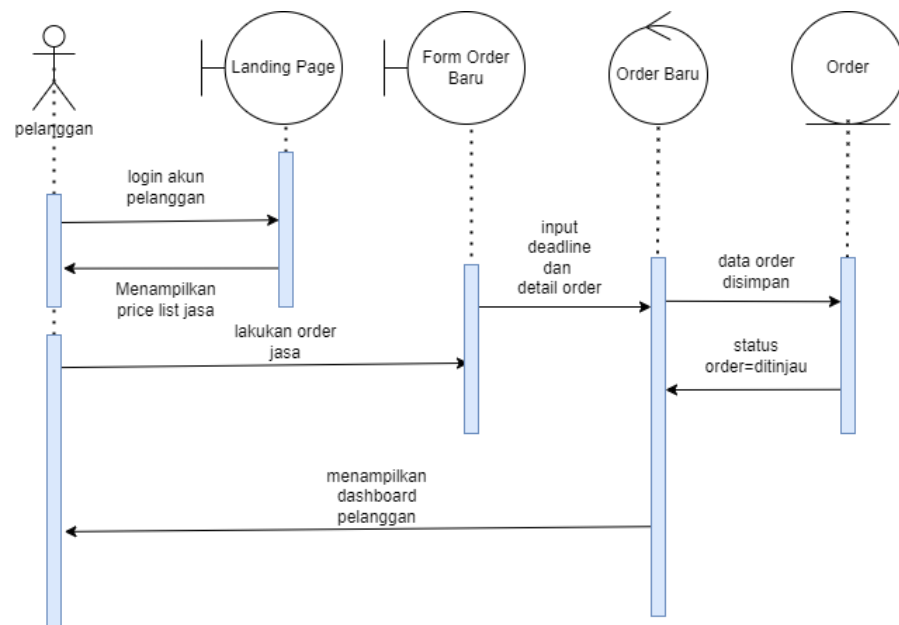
pelanggan

Landing Page

Form Order Baru

Order Baru

Order

login akun pelanggan

Menampilkan price list jasa

lakukan order jasa

input deadline dan detail order

data order disimpan

status order=ditinjau

menampilkan dashboard pelanggan